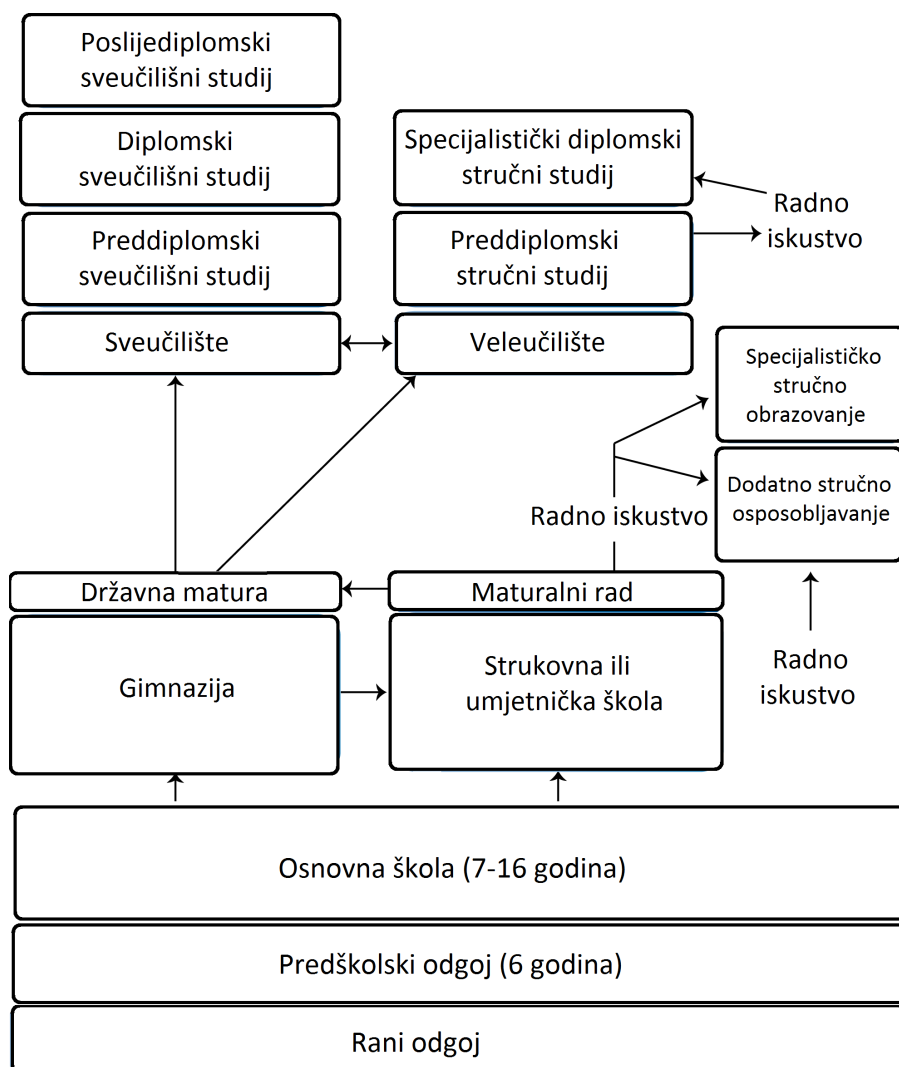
Poslijediplomski sveučilišni studij

Diplomski sveučilišni studij

Specijalistički diplomski stručni studij

Radno iskustvo

Preddiplomski sveučilišni studij

Preddiplomski stručni studij

Sveučilište

Veleučilište

Specijalističko stručno obrazovanje

Dodatno stručno osposobljavanje

Radno iskustvo

Državna matura

Maturalni rad

Gimnazija

Strukovna ili umjetnička škola

Radno iskustvo

Osnovna škola (7-16 godina)

Predškolski odgoj (6 godina)

Rani odgoj